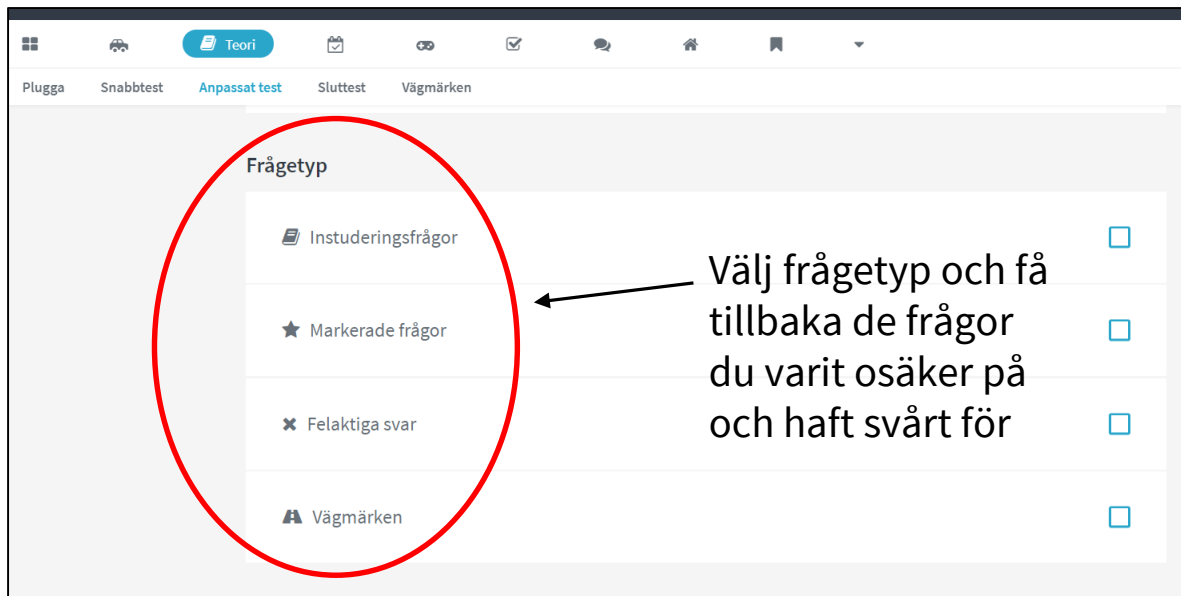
Teori

Plugga Snabbtest Anpassat test Sluttest Vägmärken

Frågetyp

Instuderingsfrågor

Markerade frågor

Felaktiga svar

Vägmärken

Välj frågetyp och få tillbaka de frågor du varit osäker på och haft svårt för